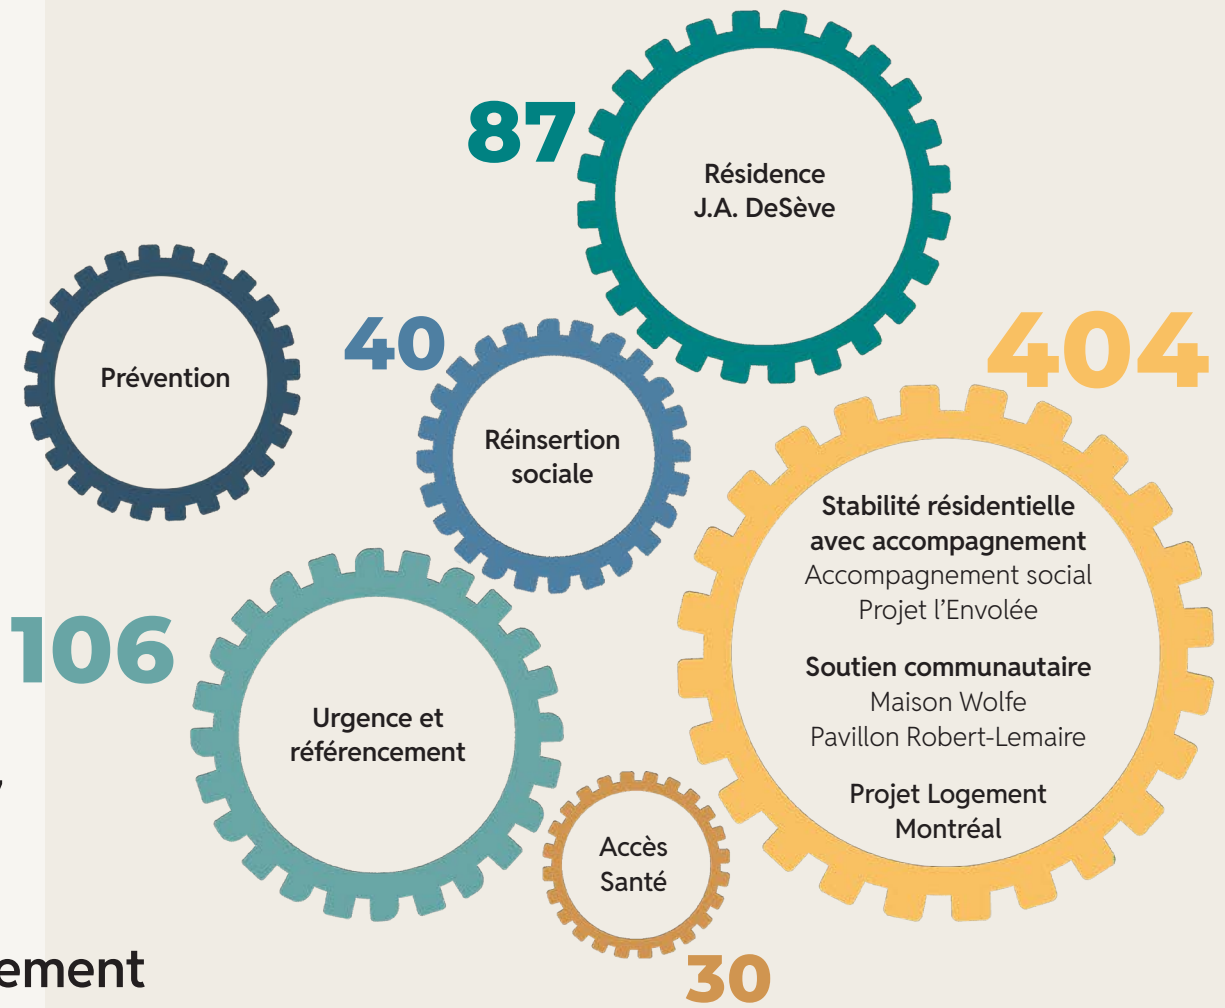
87

Résidence J.A. DeSève

Prévention

40

Réinsertion sociale

404

Stabilité résidentielle avec accompagnement
Accompagnement social
Projet l'Envolée

Soutien communautaire
Maison Wolfe
Pavillon Robert-Lemaire

Projet Logement Montréal

106

Urgence et référencement

Accès Santé

30

ement